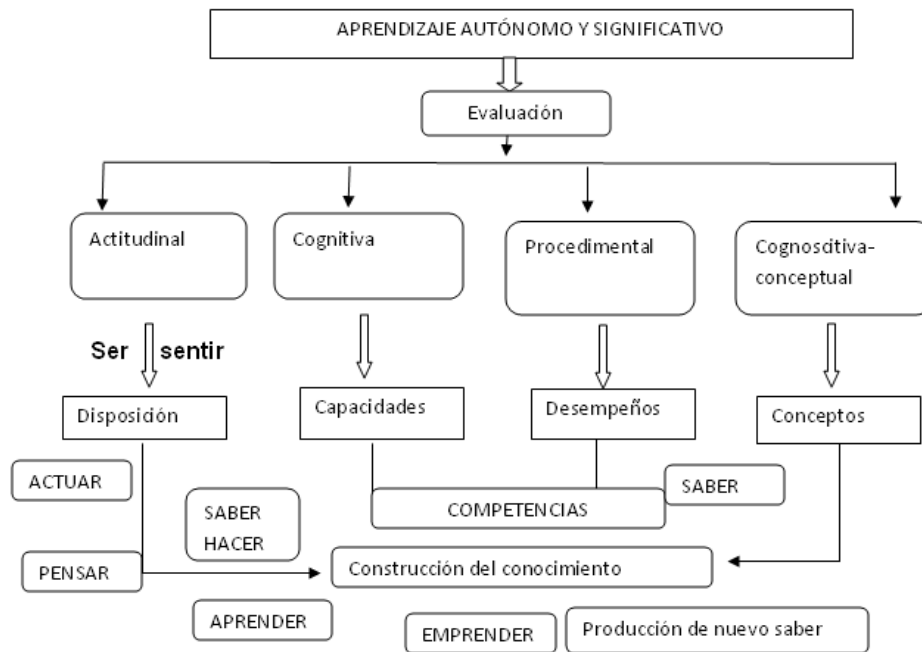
APRENDIZAJE AUTÓNOMO Y SIGNIFICATIVO

Evaluación

Actitudinal

Cognitiva

Procedimental

Cognosditiva-conceptual

Ser sentir

Disposición

Capacidades

Desempeños

Conceptos

ACTUAR

SABER HACER

COMPETENCIAS

SABER

PENSAR

Construcción del conocimiento

APRENDER

EMPRENDER

Producción de nuevo saber